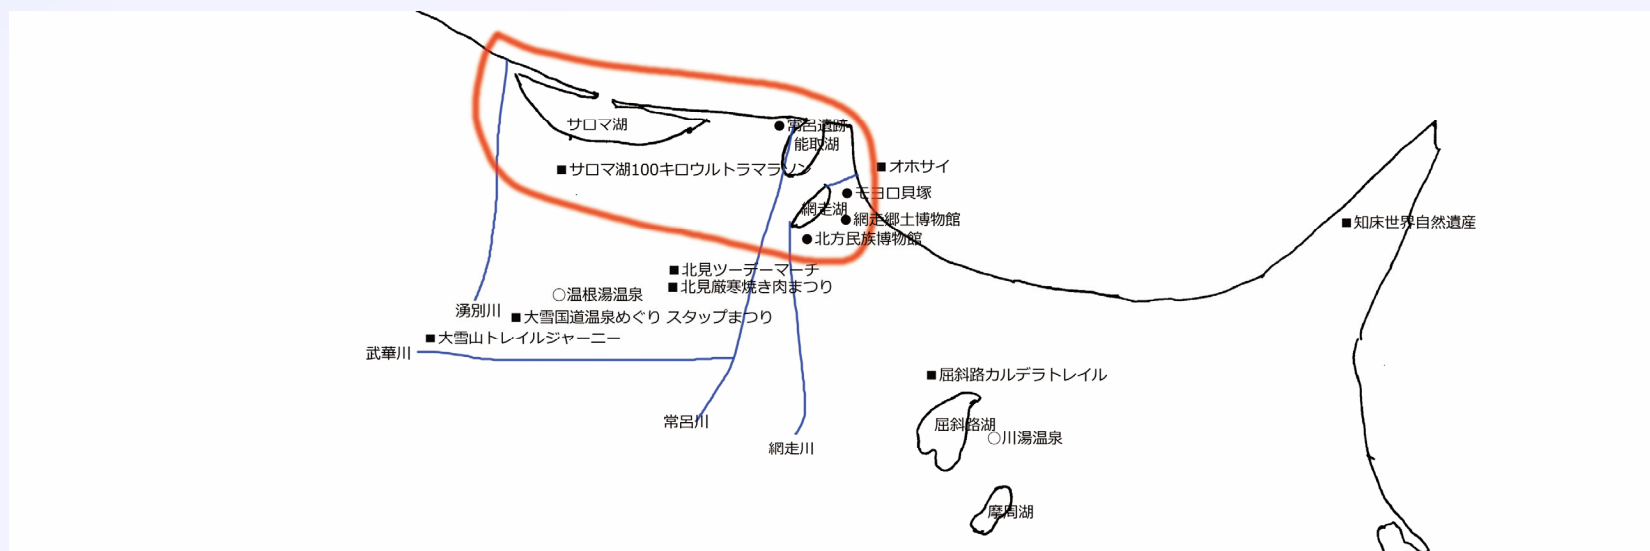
サロマ湖
●常呂遺跡
能取湖
■サロマ湖100キロウルトラマラソン
■オホサイ
●モヨロ貝塚
網走湖
●網走郷土博物館
●北方民族博物館
■知床世界自然遺産
■北見ツーデーマーチ
■北見厳寒焼き肉まつり
○温根湯温泉
湧別川
■大雪国道温泉めぐり スタップまつり
■大雪山トレイルジャーニー
武華川
■屈斜路カルデラトレイル
常呂川
網走川
屈斜路湖
○川湯温泉
摩周湖